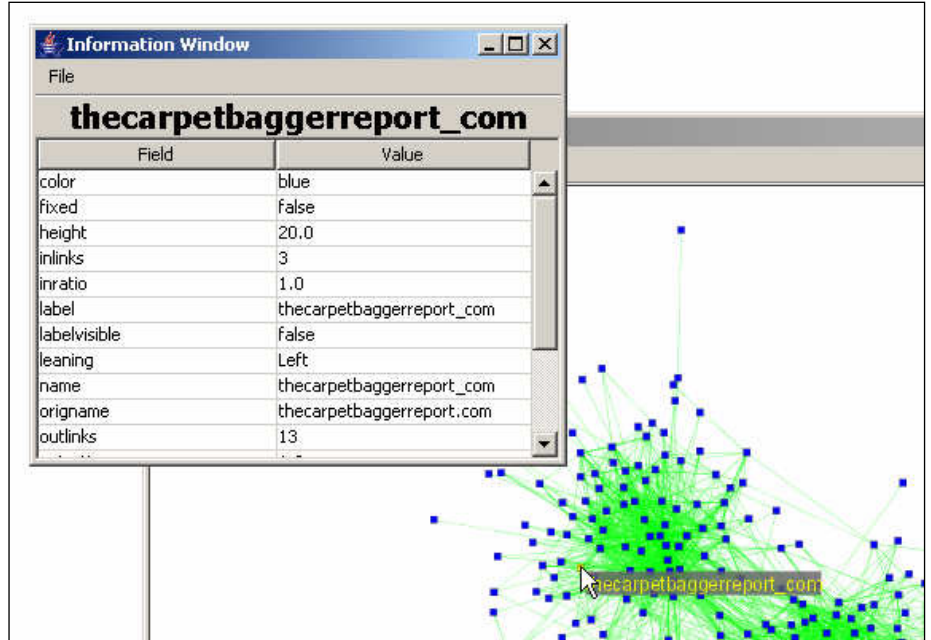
Information Window
File
thecarpetbaggerreport_com

| Field | Value |
|---|---|
| color | blue |
| fixed | false |
| height | 20.0 |
| inlinks | 3 |
| inratio | 1.0 |
| label | thecarpetbaggerreport_com |
| labelvisible | false |
| leaning | Left |
| name | thecarpetbaggerreport_com |
| origname | thecarpetbaggerreport.com |
| outlinks | 13 |

thecarpetbaggerreport_com